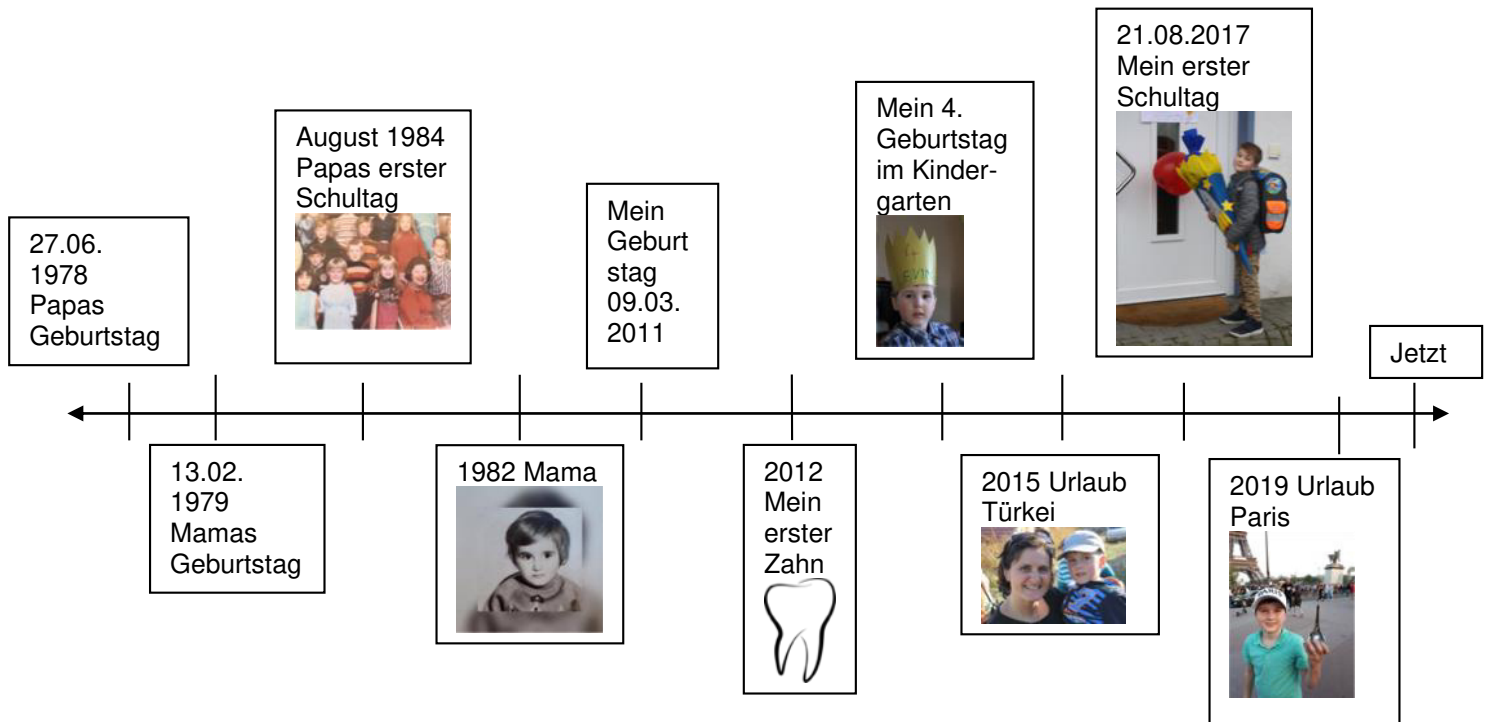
27.06. 1978 Papas Geburtstag

13.02. 1979 Mamas Geburtstag

August 1984 Papas erster Schultag

1982 Mama

Mein Geburt stag 09.03. 2011

2012 Mein erster Zahn

Mein 4. Geburtstag im Kindergarten

2015 Urlaub Türkei

21.08.2017 Mein erster Schultag

2019 Urlaub Paris

Jetzt